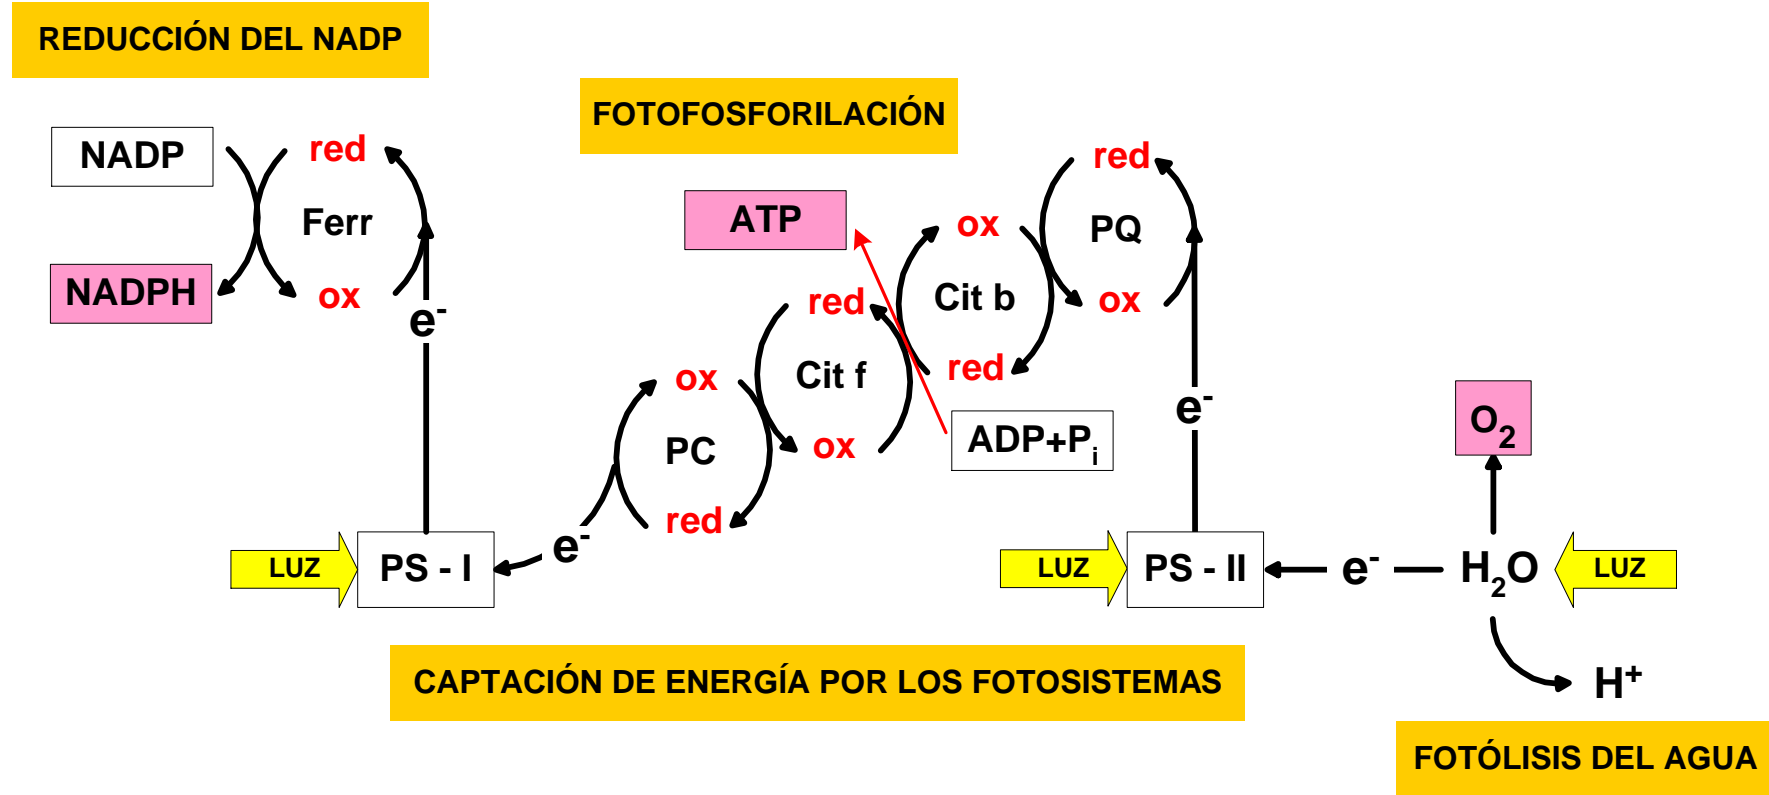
REDUCCIÓN DEL NADP

FOTOFOSFORILACIÓN

NADP

red

Ferr

NADPH

ox

$e^-$

ATP

ox

red

PQ

red

Cit b

ox

ox

Cit f

red

PC

ox

ADP+$P_i$

$e^-$

$O_2$

red

$e^-$

LUZ

PS - I

LUZ

PS - II

$e^-$

$H_2O$

LUZ

CAPTACIÓN DE ENERGÍA POR LOS FOTOSISTEMAS

$H^+$

FOTÓLISIS DEL AGUA